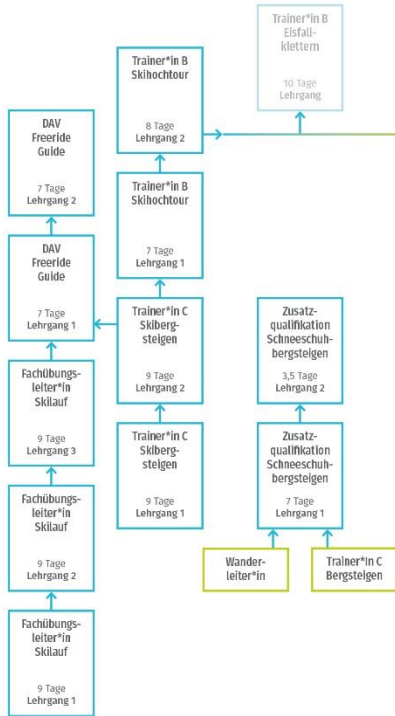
Trainer*in B Eisfallklettern

10 Tage
Lehrgang

Trainer*in B Skihochtour

8 Tage
Lehrgang 2

DAV Freeride Guide

7 Tage
Lehrgang 2

Trainer*in B Skihochtour

7 Tage
Lehrgang 1

DAV Freeride Guide

7 Tage
Lehrgang 1

Trainer*in C Skibergsteigen

9 Tage
Lehrgang 2

Zusatzqualifikation Schneeschuhbergsteigen

3,5 Tage
Lehrgang 2

Fachübungsleiter*in Skilauf

9 Tage
Lehrgang 3

Trainer*in C Skibergsteigen

9 Tage
Lehrgang 1

Zusatzqualifikation Schneeschuhbergsteigen

7 Tage
Lehrgang 1

Fachübungsleiter*in Skilauf

9 Tage
Lehrgang 2

Wanderleiter*in

Trainer*in C Bergsteigen

Fachübungsleiter*in Skilauf

9 Tage
Lehrgang 1